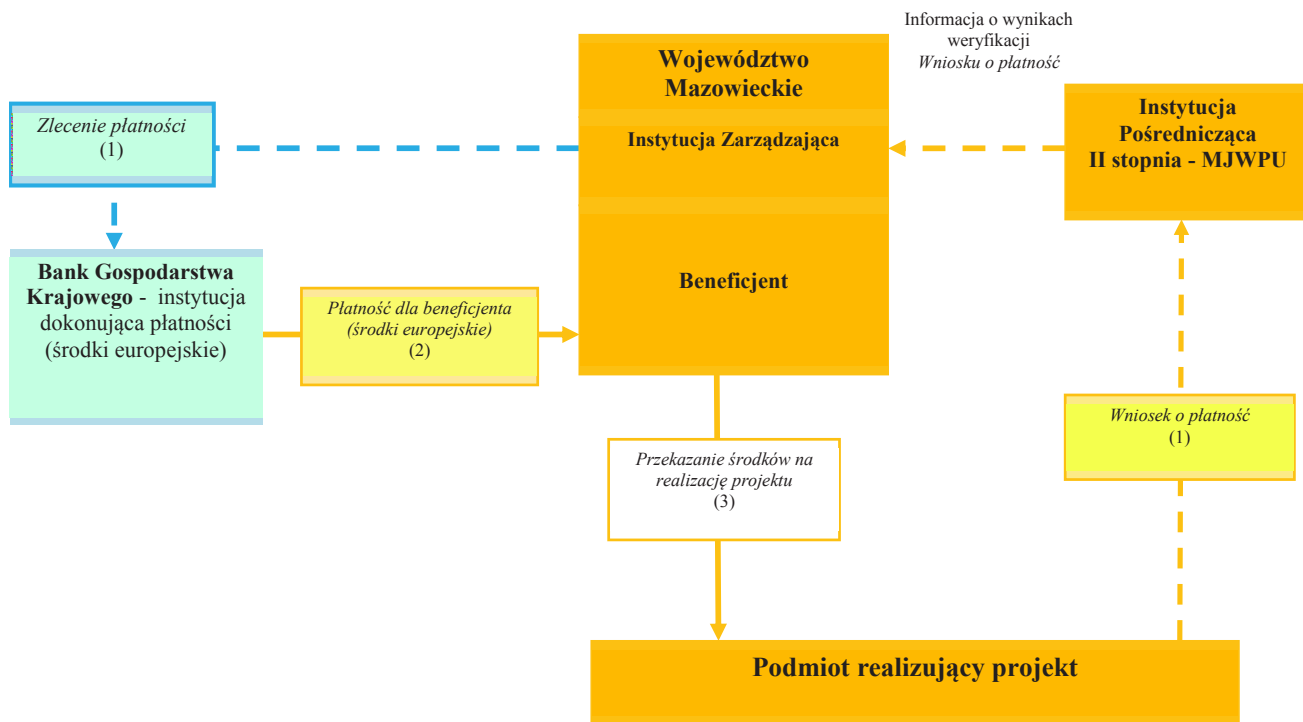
Informacja o wynikach weryfikacji
*Wniosku o płatność*

**Województwo Mazowieckie**

**Instytucja Zarządzająca**

**Beneficjent**

**Instytucja Pośrednicząca II stopnia - MJWPU**

*Zlecenie płatności*
(1)

**Bank Gospodarstwa Krajowego** - instytucja dokonująca płatności (środki europejskie)

*Płatność dla beneficjenta (środki europejskie)*
(2)

*Przekazanie środków na realizację projektu*
(3)

*Wniosek o płatność*
(1)

**Podmiot realizujący projekt**